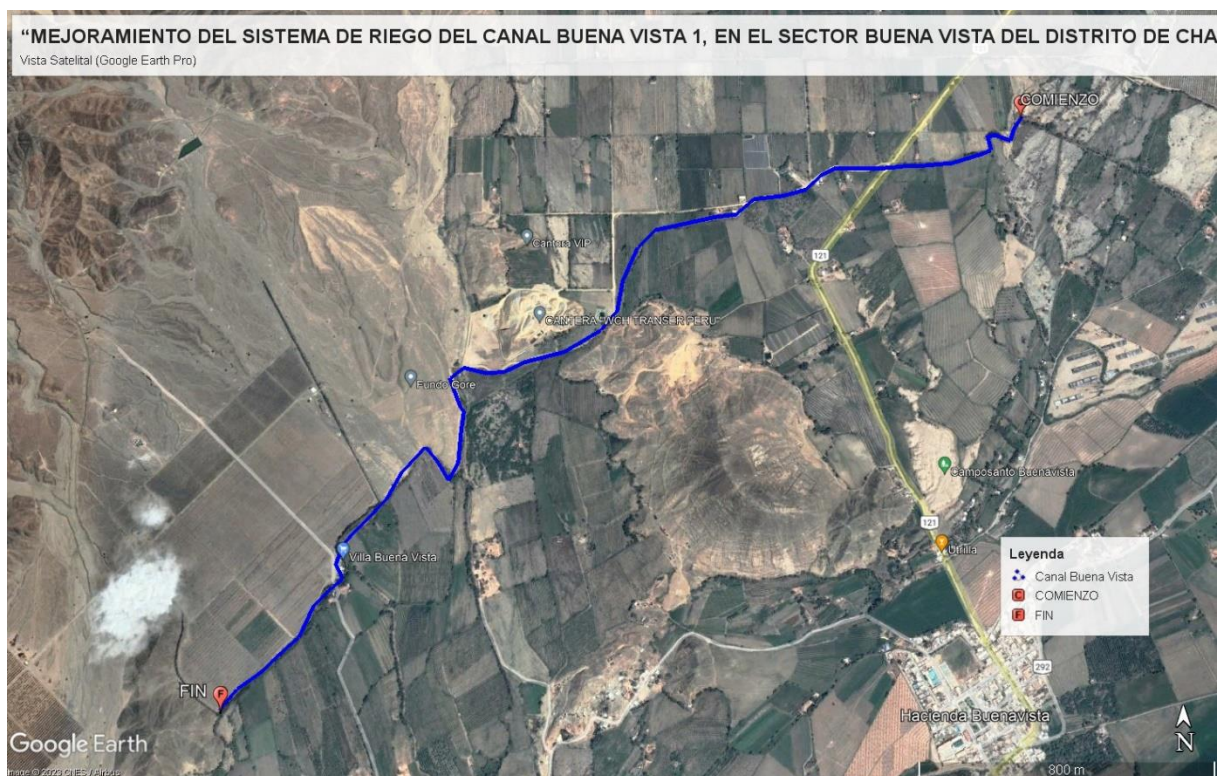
"MEJORAMIENTO DEL SISTEMA DE RIEGO DEL CANAL BUENA VISTA 1, EN EL SECTOR BUENA VISTA DEL DISTRITO DE CHA
Vista Satelital (Google Earth Pro)

COMIENZO

Cantera VIP

121

CANTERA WCH TRANSER PERU

Fundo Gore

Camposanto Buenavista

121

Villa Buena Vista

Leyenda
Canal Buena Vista
C COMIENZO
F FIN

292

FIN

Hacienda Buenavista

Google Earth

Image © 2020 CNES / Airbus

800 m

N